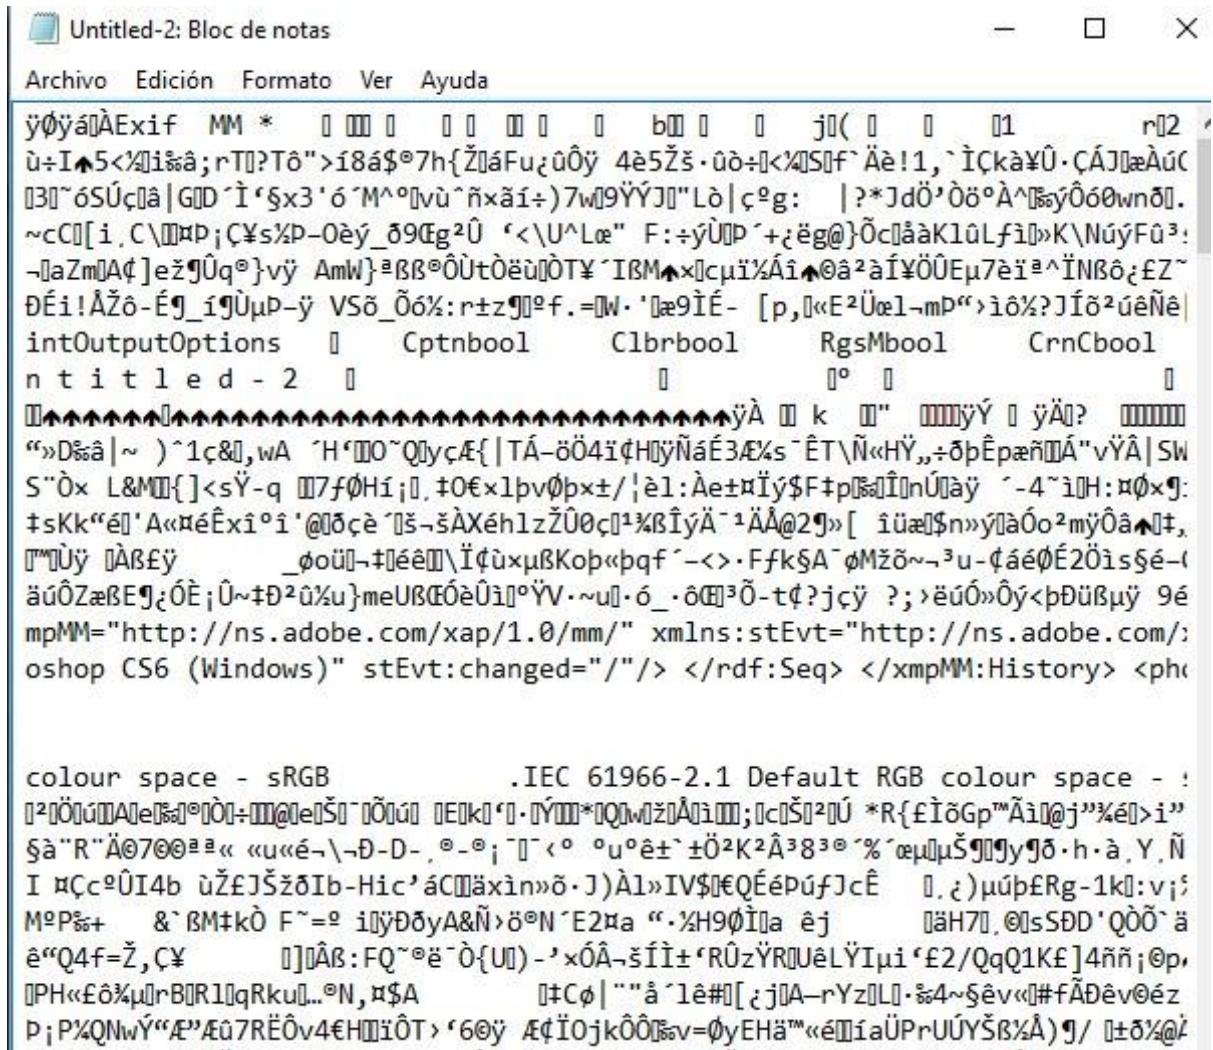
Untitled-2: Bloc de notas

Archivo Edición Formato Ver Ayuda

ÿØÿá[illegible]Exif MM * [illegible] b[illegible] j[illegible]( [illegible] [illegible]1 r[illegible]2
ù÷I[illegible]5<½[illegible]ä;rT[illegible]?Tô">í8á$®7h{Ž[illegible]áFu¿ûÔÿ 4è5Žš·ûò÷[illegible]<¼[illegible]S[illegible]f`Äè!1,`ÌÇkà¥Û·ÇÁJ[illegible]æÀú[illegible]
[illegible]3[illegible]˜óSÚç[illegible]â|G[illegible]D´Ï'§x3'ó´M^°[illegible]vù^ñ×ãí÷)7w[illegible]9ŸÝJ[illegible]"Lò|çºg: |?*JdÖ'Òö°À^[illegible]ýÔóØwnð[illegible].
~cC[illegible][i¸C\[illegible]¤Þ¡Ç¥s½Þ–0èý_ð9Œg²Û '<\U^Lœ" F:÷ýÙ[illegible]Þ´+¿ëg@}Õc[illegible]åàKlûLƒì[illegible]»K\NúýFû³
¬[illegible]aZm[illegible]A¢]ežƒ¶Ûq®}vÿ AmW}ªßß®ÔÙtÒëü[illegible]ÒT¥´IßM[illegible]×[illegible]cµï½Áî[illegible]©â²àÍ¥ÖÛEµ7èïª^ÏNßô¿£Z˜
ÐÉí!ÅŽô-É¶_í¶ÙµÞ–ÿ VSõ_Õó½:r±z¶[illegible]ºf.=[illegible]W·'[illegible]æ9ÌÉ- [p,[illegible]«E²Üœl¬mÞ"›ìô½?JÍõ²úêÑê|
intOutputOptions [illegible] Cptnbool Clbrbool RgsMbool CrnCbool
n t i t l e d - 2 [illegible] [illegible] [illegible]º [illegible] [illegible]
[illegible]ÿÀ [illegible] k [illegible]" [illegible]ÿÝ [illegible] ÿÄ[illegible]? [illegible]
"»D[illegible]â|~ )^1ç&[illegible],wA ´H'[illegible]O˜Q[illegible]yçÆ{|TÁ–öÖ4ï¢H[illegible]ÿÑáÉ3Æ¼s¯ÊT\Ñ«HŸ„÷ðþÊpæñ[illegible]Á"vŸÂ|SW
S¨Òx L&M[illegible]{]<sŸ-q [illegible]7ƒØHí¡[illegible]¸‡0€×1þvØþx±/¦èl:Àe±¤Ïý$F‡p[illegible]Î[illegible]nÚ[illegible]àÿ ´-4˜ì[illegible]H:¤Ø×¶:
‡sKk"é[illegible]'A«¤éÊxîºî'@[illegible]ðçè´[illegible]š–šÀXéhlzŽÛ0ç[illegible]¹¾ßÎýÄ˜¹ÄÅ@2¶»[ îüæ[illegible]$n»ý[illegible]àÓo²mÿÒâ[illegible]‡,
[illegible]™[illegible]Ùÿ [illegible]Àß£ÿ _øoü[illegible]¬‡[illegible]éê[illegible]\Ï¢ù×µßKoþ«þqf´–<›·Ffk§A¯øMžõ~¬³u-¢áéØÉ2Öìs§é-
äúÔZæßE¶¿ÓÈ¡Û~‡Ð²û¼u}meUßŒÓèÛì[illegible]ºŸV·~u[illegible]·ó_·ôŒ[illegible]³Õ-t¢?jçÿ ?;›ëúÓ»Ôý<þÐüßµÿ 9é
mpMM="http://ns.adobe.com/xap/1.0/mm/" xmlns:stEvt="http://ns.adobe.com/
oshop CS6 (Windows)" stEvt:changed="/"/> </rdf:Seq> </xmpMM:History> <ph

colour space - sRGB .IEC 61966-2.1 Default RGB colour space -
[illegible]²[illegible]Ö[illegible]ú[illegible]A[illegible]e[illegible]®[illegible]Ò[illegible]÷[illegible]@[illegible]e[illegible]Š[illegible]¯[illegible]Õ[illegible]ú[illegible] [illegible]E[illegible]k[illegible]'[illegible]·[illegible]Ý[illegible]*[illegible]Q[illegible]w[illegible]ž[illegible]Å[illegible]ì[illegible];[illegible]cŠ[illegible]²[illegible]Ú *R{£ÌõGp™Ãì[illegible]@j"¾é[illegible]>i"
§à¨R¨Ä©7©©ªª« «u«é¬\¬Ð-D-¸®-®¡¯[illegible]¯‹° ºuºê±`±Ö²K²Â³8³®´%´œµ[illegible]µŠ¶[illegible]¶y¶ð·h·à¸Y¸Ñ
I ¤Çcº0ÛI4b ùŽ£JŠžðIb-Hic'áC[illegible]äxìn»õ·J)Àl»IV$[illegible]€QÉéÞúƒJcÊ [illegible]¸¿)µúþ£Rg-1k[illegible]:v¡
MºP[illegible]+ &`ßM‡kÒ F˜=º i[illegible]ÿÐðyA&Ñ>ö®N´E2¤a "·¼H9ØÌ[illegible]a êj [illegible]äH7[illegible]¸©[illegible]sSÐD'QÒÕ¨ä
ê"Q4f=Ž,Ç¥ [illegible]][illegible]Âß:FQ˜®ë¯Ò{U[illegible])-'×ÓÂ¬šÍÌ±'RÛzŸR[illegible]UêLŸIµi'£2/QqQ1K£]4ññ¡©p
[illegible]PH«£ö¾µ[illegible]rB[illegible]Rl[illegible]qRku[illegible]…®N,¤$A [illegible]‡Cø|¨"å´1ê#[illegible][¿j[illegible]A–rYz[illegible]L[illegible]·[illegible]4~§êv«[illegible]#fÃÐêv®éz
Þ¡P¼QNwÝ"Æ"Æû7RËÕv4€H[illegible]ïÔT›'6©ÿ Æ¢ÏOjkÔÔ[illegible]v=ØyEHä™«é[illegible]íaÜPrUÚYŠß¼Å)¶/ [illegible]±ð¾@